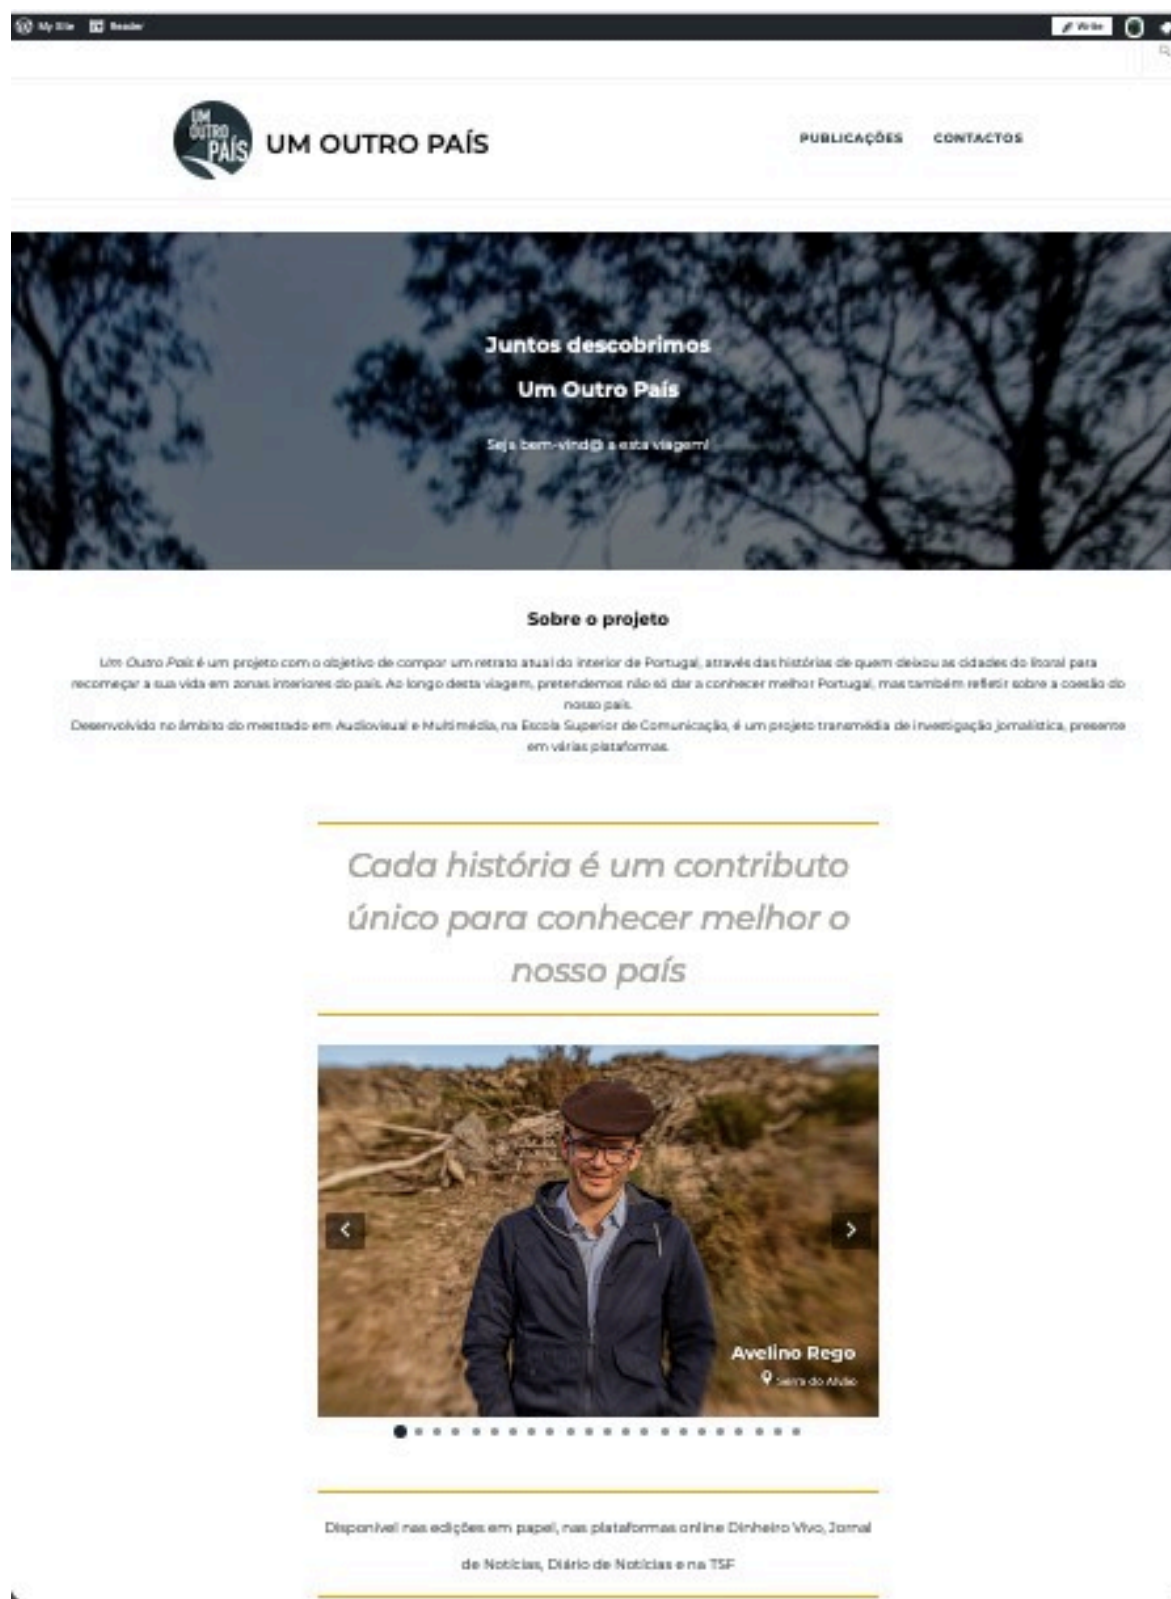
My Site Reader

Write

UM OUTRO PAÍS

UM OUTRO PAÍS

PUBLICAÇÕES CONTACTOS

Juntos descobrimos

Um Outro País

Seja bem-vind@ a esta viagem!

Sobre o projeto

Um Outro País é um projeto com o objetivo de compor um retrato atual do interior de Portugal, através das histórias de quem deixou as cidades do litoral para recomeçar a sua vida em zonas interiores do país. Ao longo desta viagem, pretendemos não só dar a conhecer melhor Portugal, mas também refletir sobre a coesão do nosso país.

Desenvolvido no âmbito do mestrado em Audiovisual e Multimédia, na Escola Superior de Comunicação, é um projeto transmédia de investigação jornalística, presente em várias plataformas.

Cada história é um contributo único para conhecer melhor o nosso país

Avelino Rego

Serra do Alvão

Disponível nas edições em papel, nas plataformas online Dinheiro Vivo, Jornal de Notícias, Diário de Notícias e na TSF